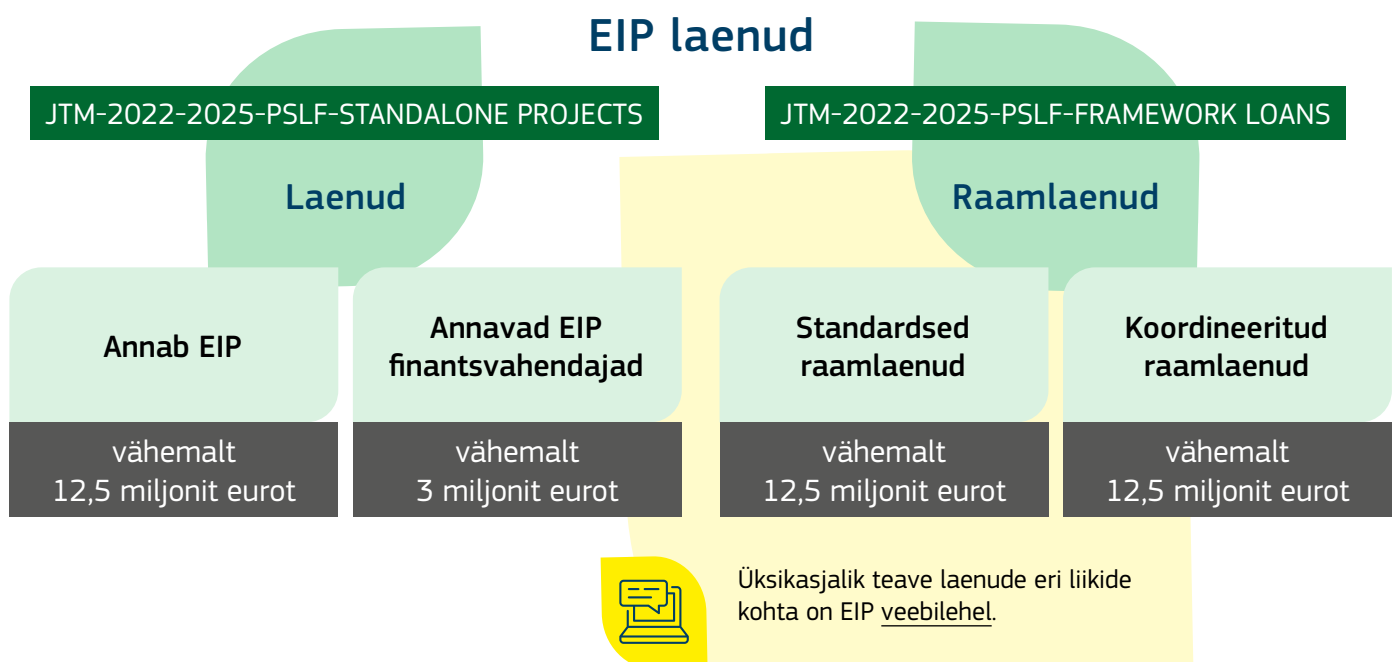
EIP laenud

JTM-2022-2025-PSLF-STANDALONE PROJECTS

Laenud

JTM-2022-2025-PSLF-FRAMEWORK LOANS

Raamlaenud

Annab EIP

vähemalt 12,5 miljonit eurot

Annavad EIP finantsvahendajad

vähemalt 3 miljonit eurot

Standardsed raamlaenud

vähemalt 12,5 miljonit eurot

Koordineeritud raamlaenud

vähemalt 12,5 miljonit eurot

Üksikasjalik teave laenude eri liikide kohta on EIP veebilehel.